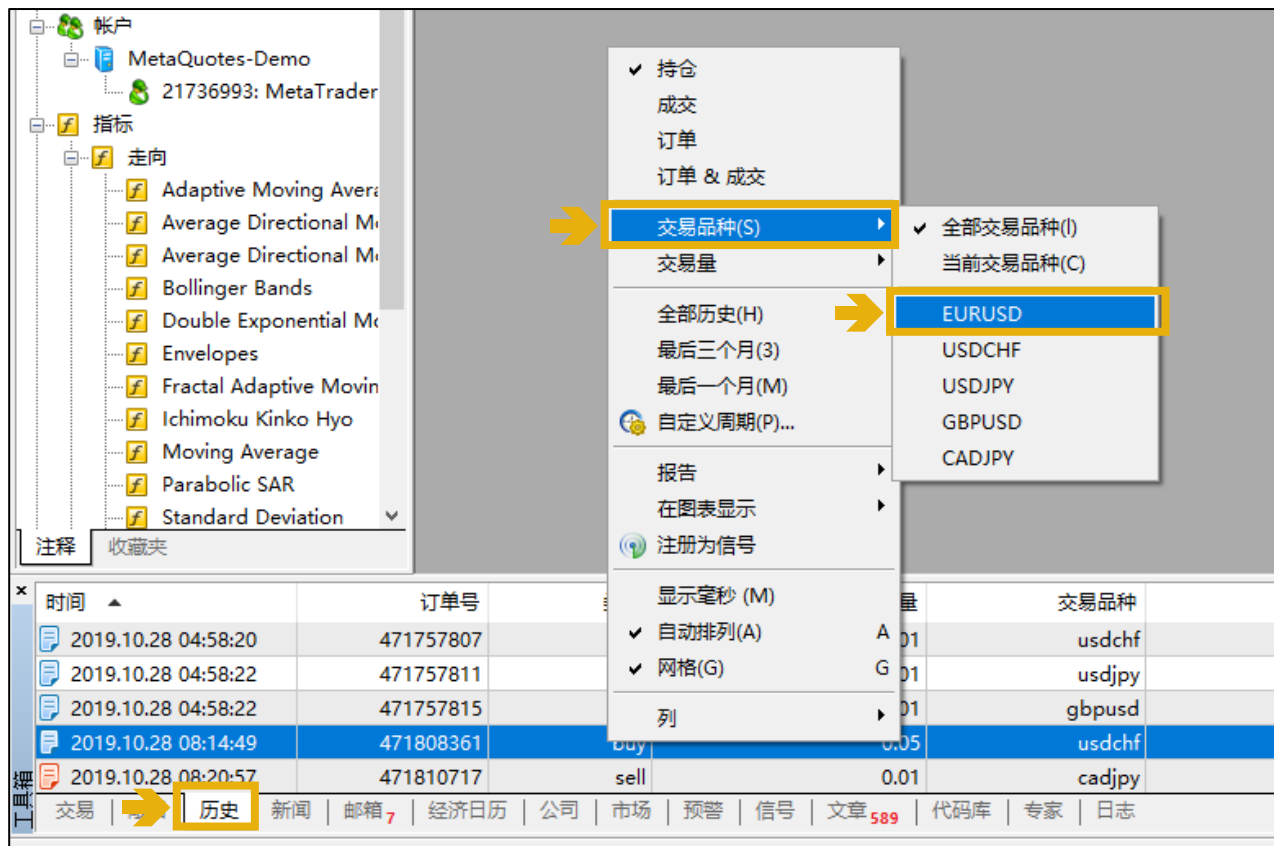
帐户
MetaQuotes-Demo
21736993: MetaTrader
指标
走向
Adaptive Moving Avera
Average Directional M
Average Directional M
Bollinger Bands
Double Exponential M
Envelopes
Fractal Adaptive Movin
Ichimoku Kinko Hyo
Moving Average
Parabolic SAR
Standard Deviation
注释 收藏夹

持仓
成交
订单
订单 & 成交
交易品种(S)
交易量
全部历史(H)
最后三个月(3)
最后一个月(M)
自定义周期(P)...
报告
在图表显示
注册为信号
显示毫秒 (M)
自动排列(A) A
网格(G) G
列

全部交易品种(I)
当前交易品种(C)
EURUSD
USDCHF
USDJPY
GBPUSD
CADJPY

| 时间 | 订单号 | | 量 | 交易品种 |
|---|---|---|---|---|
| 2019.10.28 04:58:20 | 471757807 | | .01 | usdchf |
| 2019.10.28 04:58:22 | 471757811 | | .01 | usdjpy |
| 2019.10.28 04:58:22 | 471757815 | | .01 | gbpusd |
| 2019.10.28 08:14:49 | 471808361 | buy | 0.05 | usdchf |
| 2019.10.28 08:20:57 | 471810717 | sell | 0.01 | cadjpy |

工具箱
交易 | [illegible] | 历史 | 新闻 | 邮箱 7 | 经济日历 | 公司 | 市场 | 预警 | 信号 | 文章 589 | 代码库 | 专家 | 日志